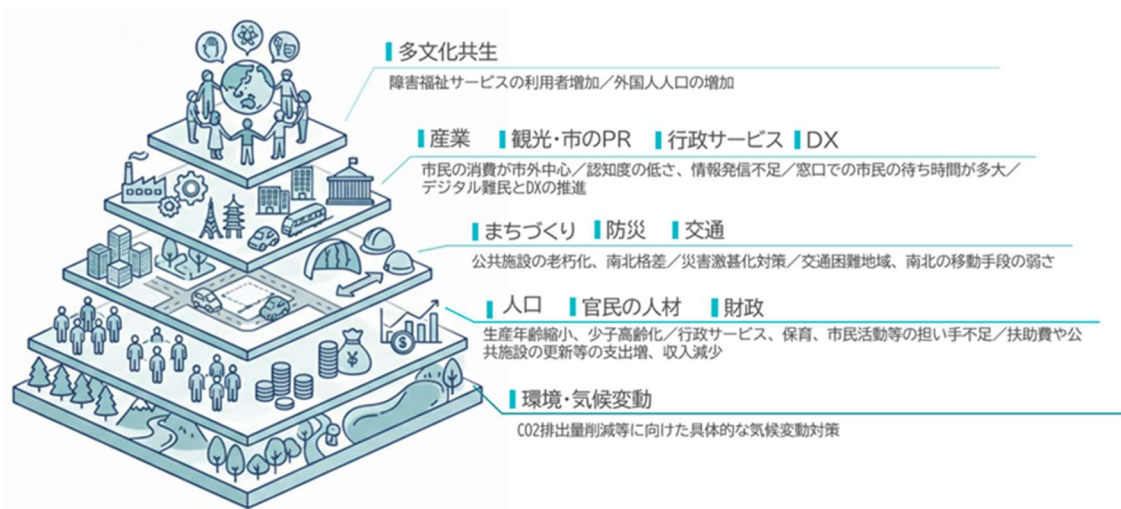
多文化共生

障害福祉サービスの利用者増加／外国人人口の増加

産業　観光・市のPR　行政サービス　DX

市民の消費が市外中心／認知度の低さ、情報発信不足／窓口での市民の待ち時間が多大／デジタル難民とDXの推進

まちづくり　防災　交通

公共施設の老朽化、南北格差／災害激甚化対策／交通困難地域、南北の移動手段の弱さ

人口　官民の人材　財政

生産年齢縮小、少子高齢化／行政サービス、保育、市民活動等の担い手不足／扶助費や公共施設の更新等の支出増、収入減少

環境・気候変動

CO2排出量削減等に向けた具体的な気候変動対策